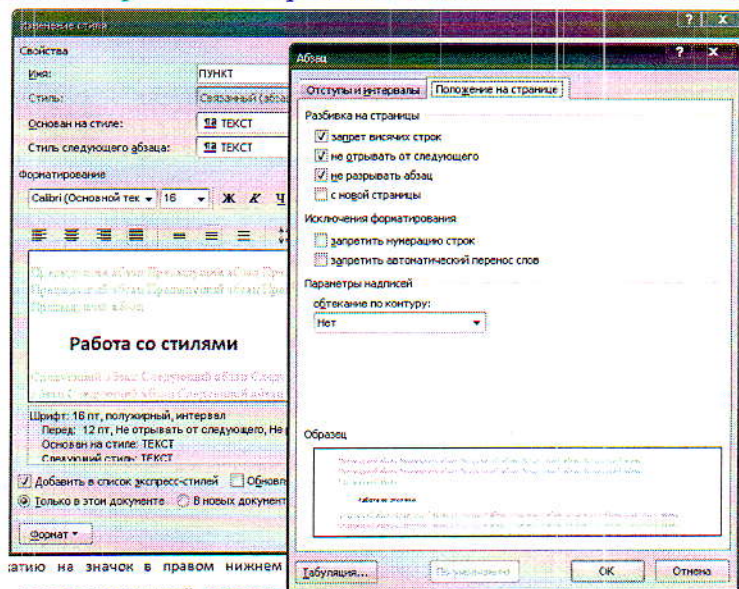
Изменение стиля

Свойства

Имя: ПУНКТ

Стиль: Связанный (абза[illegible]

Основан на стиле: ТЕКСТ

Стиль следующего абзаца: ТЕКСТ

Форматирование

Calibri (Основной тек 16 Ж К Ч

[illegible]

Работа со стилями

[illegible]

Шрифт: 16 пт, полужирный, интервал
Перед: 12 пт, Не отрывать от следующего, Не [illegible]
Основан на стиле: ТЕКСТ
Следующий стиль: ТЕКСТ

Добавить в список экспресс-стилей Обнов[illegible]

Только в этом документе В новых документ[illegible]

Формат

Абзац

Отступы и интервалы Положение на странице

Разбивка на страницы

запрет висячих строк

не отрывать от следующего

не разрывать абзац

с новой страницы

Исключения форматирования

запретить нумерацию строк

запретить автоматический перенос слов

Параметры надписей

обтекание по контуру:

Нет

Образец

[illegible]

Табуляция... По умолчанию ОК Отмена

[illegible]атию на значок в правом нижнем